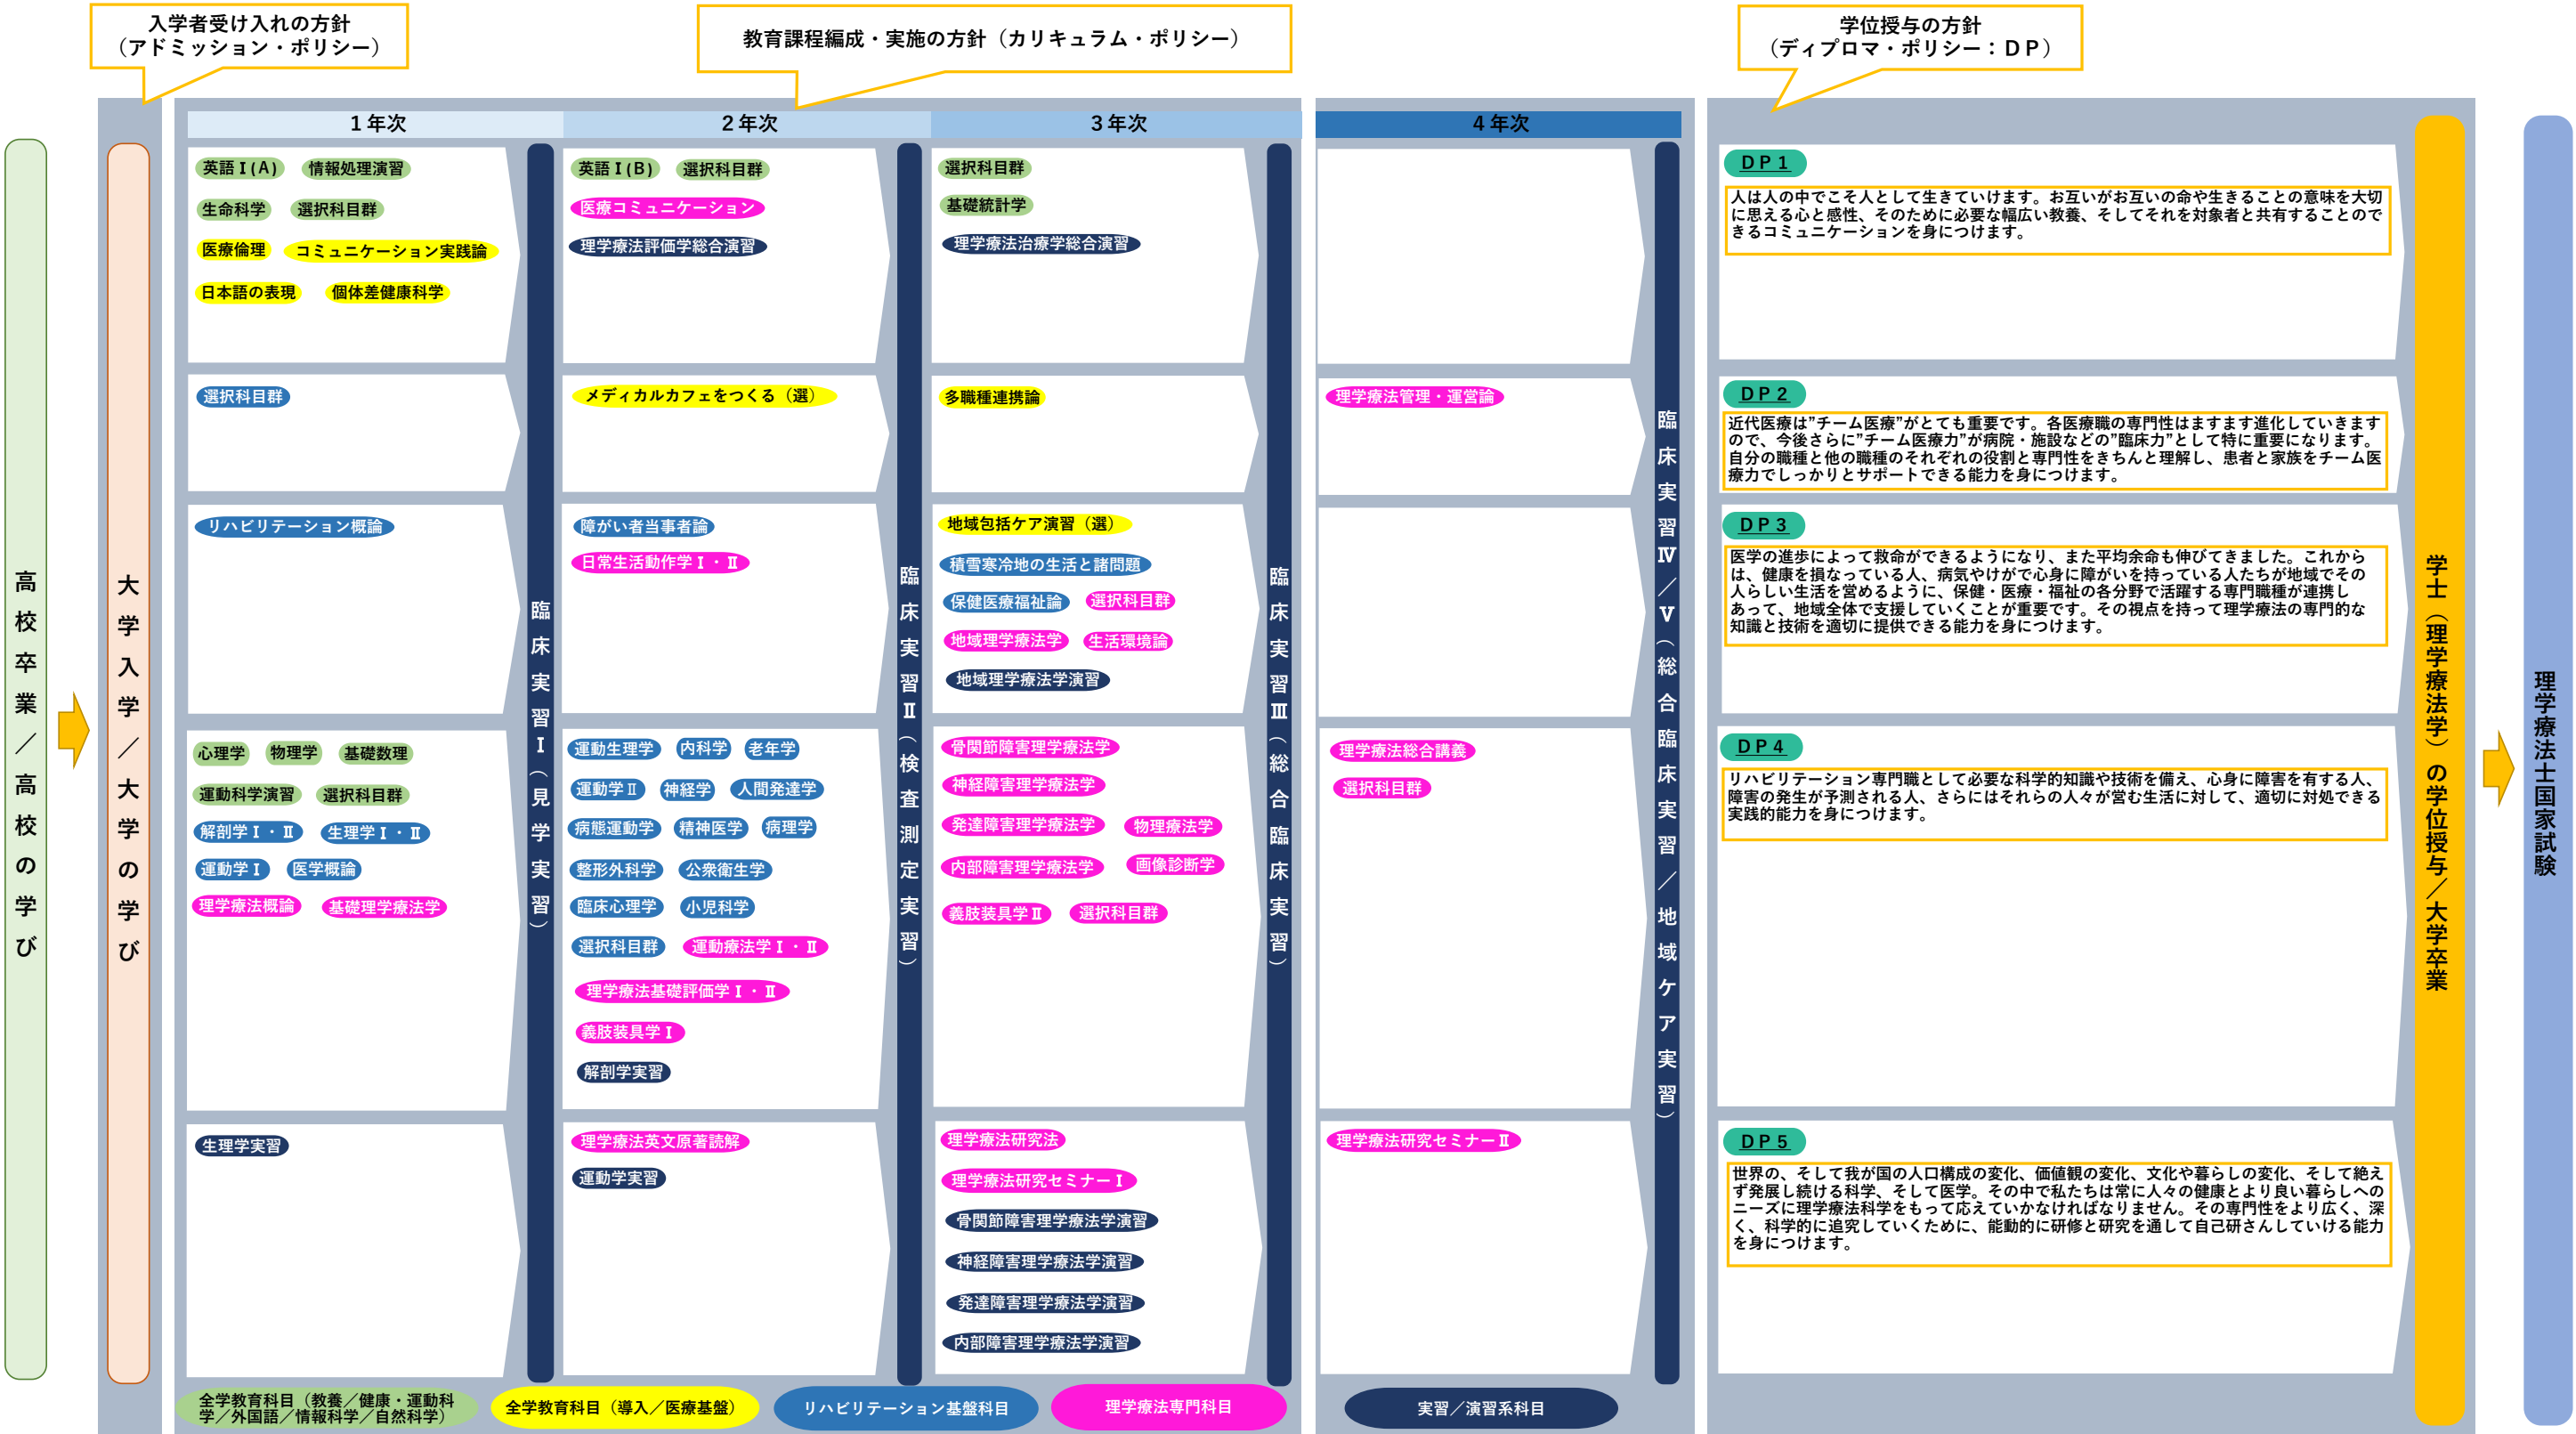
入学者受け入れの方針
（アドミッション・ポリシー）

教育課程編成・実施の方針（カリキュラム・ポリシー）

学位授与の方針
（ディプロマ・ポリシー：ＤＰ）

高校卒業／高校の学び

大学入学／大学の学び

１年次

英語Ｉ(Ａ) 情報処理演習
生命科学 選択科目群
医療倫理 コミュニケーション実践論
日本語の表現 個体差健康科学

選択科目群

リハビリテーション概論

心理学 物理学 基礎数理
運動科学演習 選択科目群
解剖学Ｉ・Ⅱ 生理学Ｉ・Ⅱ
運動学Ｉ 医学概論
理学療法概論 基礎理学療法学

生理学実習

臨床実習Ｉ（見学実習）

２年次

英語Ｉ(Ｂ) 選択科目群
医療コミュニケーション
理学療法評価学総合演習

メディカルカフェをつくる（選）

障がい者当事者論
日常生活動作学Ｉ・Ⅱ

運動生理学 内科学 老年学
運動学Ⅱ 神経学 人間発達学
病態運動学 精神医学 病理学
整形外科学 公衆衛生学
臨床心理学 小児科学
選択科目群 運動療法学Ｉ・Ⅱ
理学療法基礎評価学Ｉ・Ⅱ
義肢装具学Ｉ
解剖学実習

理学療法英文原著読解
運動学実習

臨床実習Ⅱ（検査測定実習）

３年次

選択科目群
基礎統計学
理学療法治療学総合演習

多職種連携論

地域包括ケア演習（選）
積雪寒冷地の生活と諸問題
保健医療福祉論 選択科目群
地域理学療法学 生活環境論
地域理学療法学演習

骨関節障害理学療法学
神経障害理学療法学
発達障害理学療法学 物理療法学
内部障害理学療法学 画像診断学
義肢装具学Ⅱ 選択科目群

理学療法研究法
理学療法研究セミナーＩ
骨関節障害理学療法学演習
神経障害理学療法学演習
発達障害理学療法学演習
内部障害理学療法学演習

臨床実習Ⅲ（総合臨床実習）

４年次

理学療法管理・運営論

理学療法総合講義
選択科目群

理学療法研究セミナーⅡ

臨床実習Ⅳ／Ｖ（総合臨床実習／地域ケア実習）

ＤＰ１
人は人の中でこそ人として生きていけます。お互いがお互いの命や生きることの意味を大切に思える心と感性、そのために必要な幅広い教養、そしてそれを対象者と共有することのできるコミュニケーションを身につけます。

ＤＰ２
近代医療は”チーム医療”がとても重要です。各医療職の専門性はますます進化していきますので、今後さらに”チーム医療力”が病院・施設などの”臨床力”として特に重要になります。自分の職種と他の職種のそれぞれの役割と専門性をきちんと理解し、患者と家族をチーム医療力でしっかりとサポートできる能力を身につけます。

ＤＰ３
医学の進歩によって救命ができるようになり、また平均余命も伸びてきました。これからは、健康を損なっている人、病気やけがで心身に障がいを持っている人たちが地域でその人らしい生活を営めるように、保健・医療・福祉の各分野で活躍する専門職種が連携しあって、地域全体で支援していくことが重要です。その視点を持って理学療法の専門的な知識と技術を適切に提供できる能力を身につけます。

ＤＰ４
リハビリテーション専門職として必要な科学的知識や技術を備え、心身に障害を有する人、障害の発生が予測される人、さらにはそれらの人々が営む生活に対して、適切に対処できる実践的能力を身につけます。

ＤＰ５
世界の、そして我が国の人口構成の変化、価値観の変化、文化や暮らしの変化、そして絶えず発展し続ける科学、そして医学。その中で私たちは常に人々の健康とより良い暮らしへのニーズに理学療法科学をもって応えていかなければなりません。その専門性をより広く、深く、科学的に追究していくために、能動的に研修と研究を通して自己研さんしていける能力を身につけます。

学士（理学療法学）の学位授与／大学卒業

理学療法士国家試験

全学教育科目（教養／健康・運動科学／外国語／情報科学／自然科学）
全学教育科目（導入／医療基盤）
リハビリテーション基盤科目
理学療法専門科目
実習／演習系科目